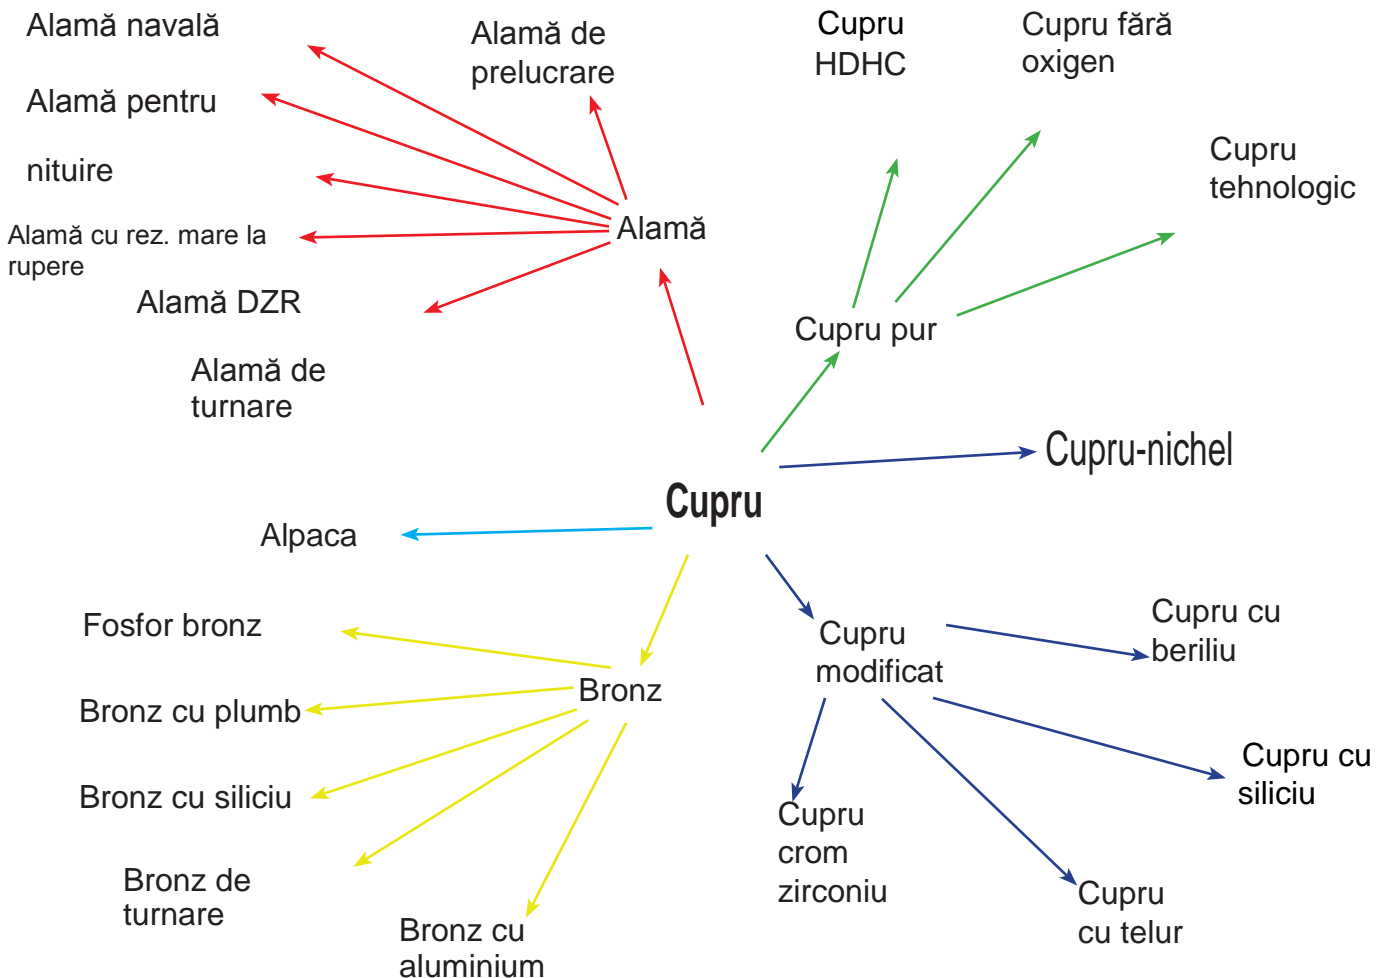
Cupru

Alamă

Alamă navală

Alamă de prelucrare

Alamă pentru nituire

Alamă cu rez. mare la rupere

Alamă DZR

Alamă de turnare

Cupru pur

Cupru HDHC

Cupru fără oxigen

Cupru tehnologic

Cupru-nichel

Alpaca

Bronz

Fosfor bronz

Bronz cu plumb

Bronz cu siliciu

Bronz de turnare

Bronz cu aluminium

Cupru modificat

Cupru cu beriliu

Cupru cu siliciu

Cupru crom zirconiu

Cupru cu telur